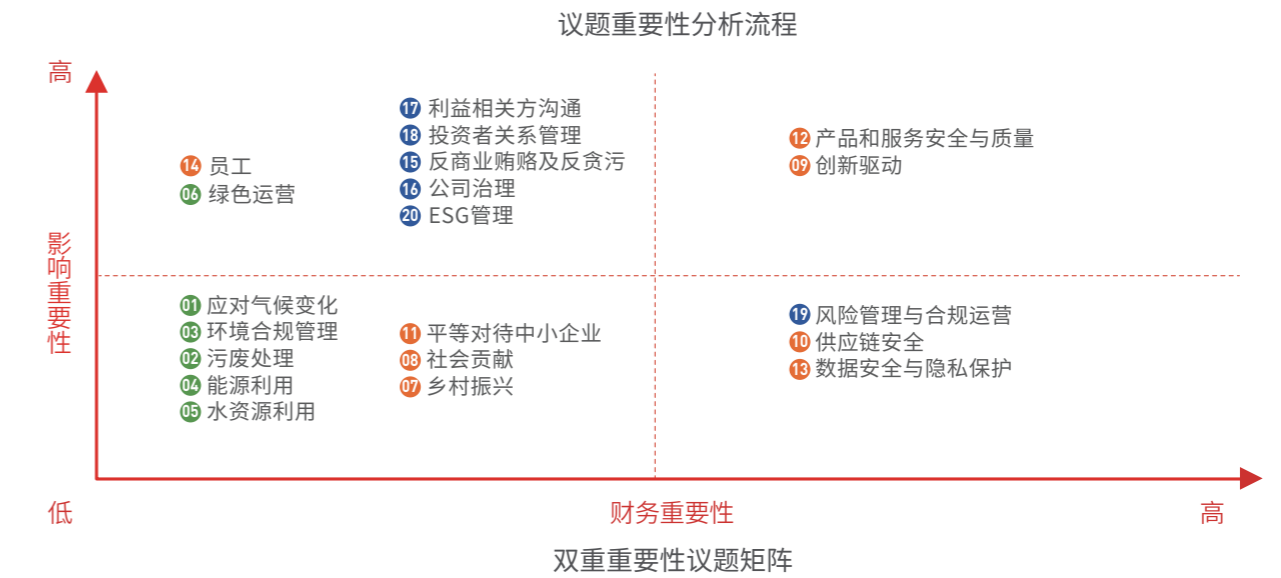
议题重要性分析流程

高

影响重要性

14 员工
06 绿色运营

17 利益相关方沟通
18 投资者关系管理
15 反商业贿赂及反贪污
16 公司治理
20 ESG管理

12 产品和服务安全与质量
09 创新驱动

01 应对气候变化
03 环境合规管理
02 污废处理
04 能源利用
05 水资源利用

11 平等对待中小企业
08 社会贡献
07 乡村振兴

19 风险管理与合规运营
10 供应链安全
13 数据安全与隐私保护

低

财务重要性

高

双重重要性议题矩阵